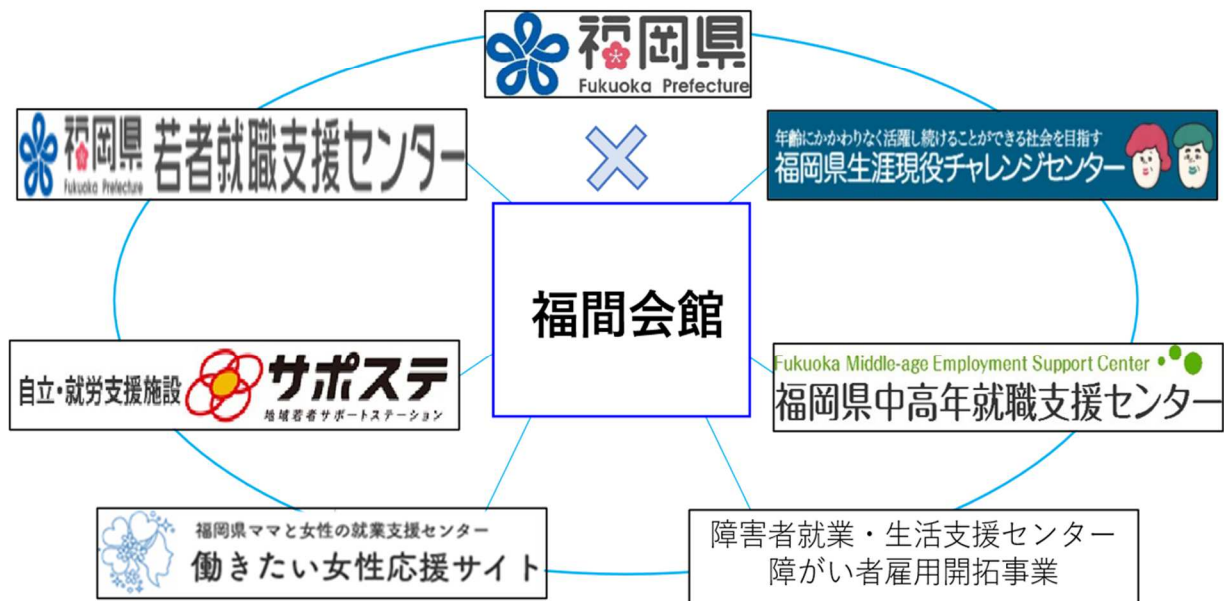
福岡県
Fukuoka Prefecture

福岡県
Fukuoka Prefecture
若者就職支援センター

×

年齢にかかわりなく活躍し続けることができる社会を目指す
福岡県生涯現役チャレンジセンター

福間会館

自立・就労支援施設
サポステ
地域若者サポートステーション

Fukuoka Middle-age Employment Support Center
福岡県中高年就職支援センター

福岡県ママと女性の就業支援センター
働きたい女性応援サイト

障害者就業・生活支援センター
障がい者雇用開拓事業